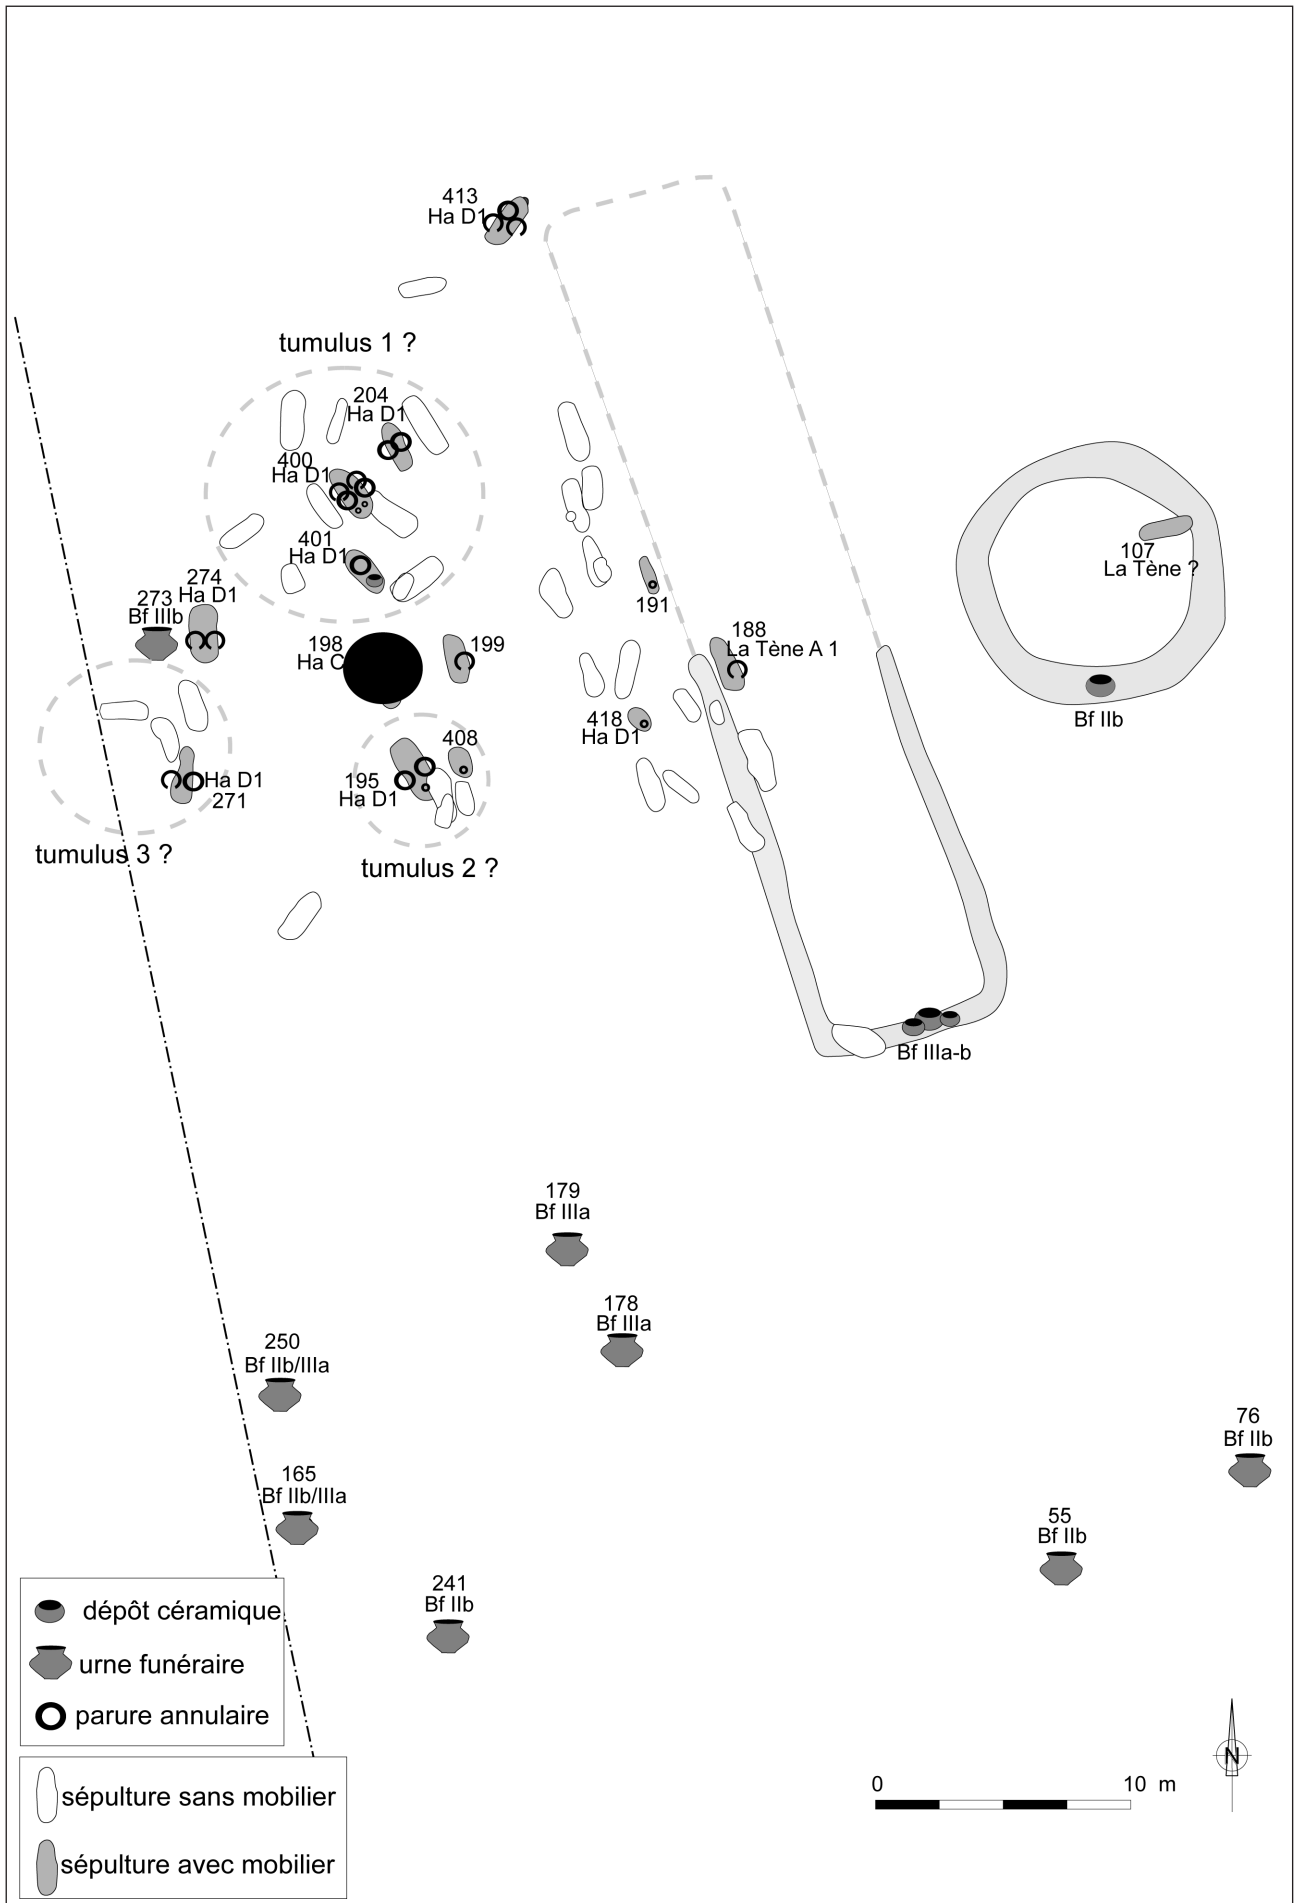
413
Ha D1

tumulus 1 ?

204
Ha D1

400
Ha D1

401
Ha D1

274
Ha D1

273
Bf IIIb

198
Ha C

199

191

188
La Tène A 1

107
La Tène ?

Bf IIb

418
Ha D1

408

195
Ha D1

Ha D1
271

tumulus 3 ?

tumulus 2 ?

Bf IIIa-b

179
Bf IIIa

178
Bf IIIa

250
Bf IIb/IIIa

165
Bf IIb/IIIa

241
Bf IIb

55
Bf IIb

76
Bf IIb

dépôt céramique
urne funéraire
parure annulaire

sépulture sans mobilier
sépulture avec mobilier

0
10 m

N